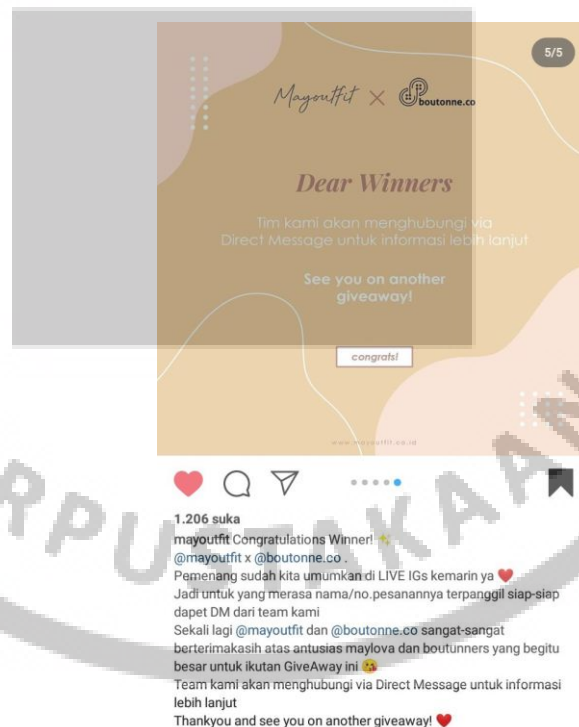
5/5

Mayoutfit × boutonne.co

Dear Winners

Tim kami akan menghubungi via Direct Message untuk informasi lebih lanjut

See you on another giveaway!

congrats!

www.mayoutfit.co.id

1.206 suka

mayoutfit Congratulations Winner!
@mayoutfit x @boutonne.co .
Pemenang sudah kita umumkan di LIVE IGs kemarin ya
Jadi untuk yang merasa nama/no.pesanannya terpanggil siap-siap dapet DM dari team kami
Sekali lagi @mayoutfit dan @boutonne.co sangat-sangat berterimakasih atas antusias maylova dan boutunners yang begitu besar untuk ikutan GiveAway ini
Team kami akan menghubungi via Direct Message untuk informasi lebih lanjut
Thankyou and see you on another giveaway!

RPUSTAKAAN